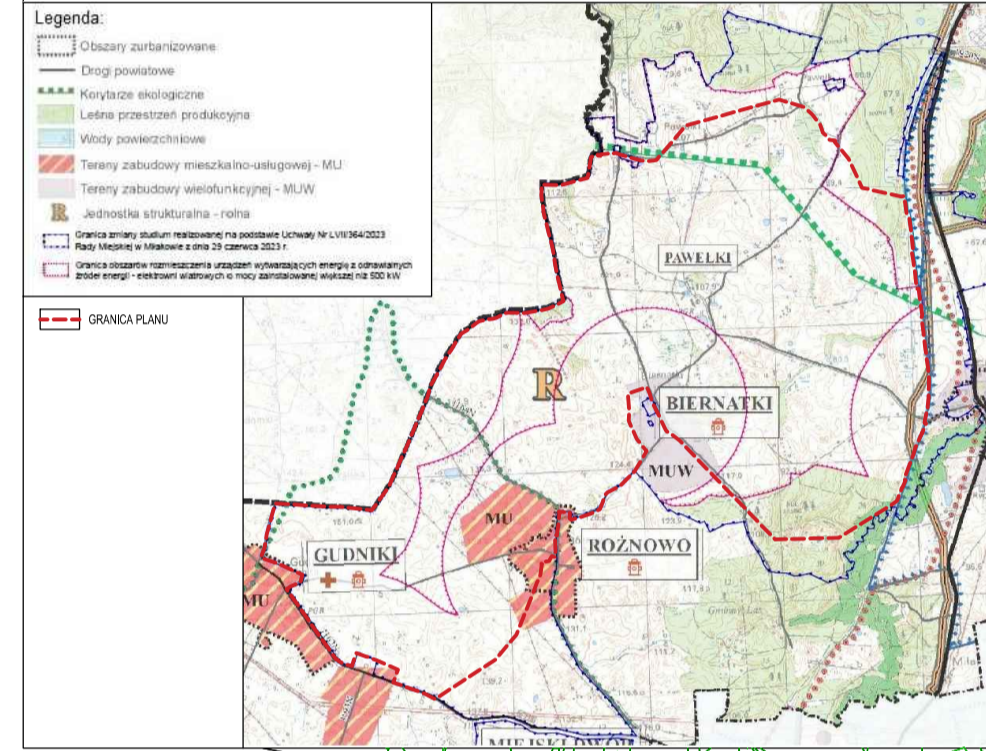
Legenda:
Obszary zurbanizowane
Drogi powiatowe
Korytarze ekologiczne
Leśna przestrzeń produkcyjna
Wody powierzchniowe
Tereny zabudowy mieszkalno-usługowej - MU
Tereny zabudowy wielofunkcyjnej - MUW
R Jednostka strukturalna - rolna
Granica zmiany studium realizowanej na podstawie Uchwały Nr LVII/364/2023 Rady Miejskiej w Mikołowie z dnia 29 czerwca 2023 r.
Granica obszarów rozmieszczenia urządzeń wytwarzających energię z odnawialnych źródeł energii - elektrowni wiatrowych o mocy zainstalowanej większej niż 500 kW

GRANICA PLANU

PAWELKI
R
BIERNATKI
MUW
MU
GUDNIKI
ROŻNOWO
MU
MIEJSKI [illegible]